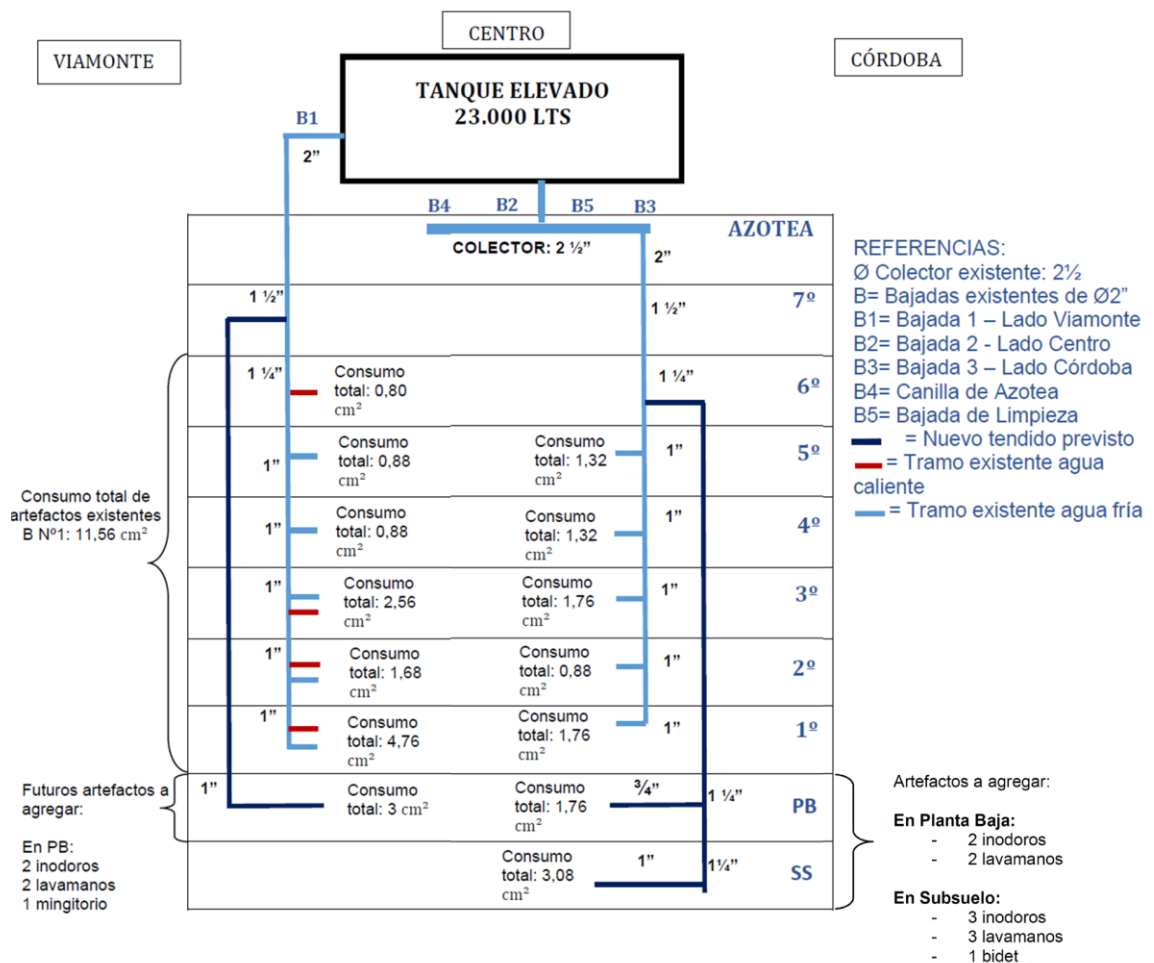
CENTRO

VIAMONTE

CÓRDOBA

TANQUE ELEVADO
23.000 LTS

B1
2”

B4 B2 B5 B3

AZOTEA

COLECTOR: 2 ½”

2”

1 ½”

1 ½”

7º

1 ¼” Consumo total: 0,80 $cm^2$

1 ¼”

6º

1” Consumo total: 0,88 $cm^2$

Consumo total: 1,32 $cm^2$

1”

5º

1” Consumo total: 0,88 $cm^2$

Consumo total: 1,32 $cm^2$

1”

4º

1” Consumo total: 2,56 $cm^2$

Consumo total: 1,76 $cm^2$

1”

3º

1” Consumo total: 1,68 $cm^2$

Consumo total: 0,88 $cm^2$

1”

2º

1” Consumo total: 4,76 $cm^2$

Consumo total: 1,76 $cm^2$

1”

1º

1” Consumo total: 3 $cm^2$

Consumo total: 1,76 $cm^2$

¾”

1 ¼”

PB

Consumo total: 3,08 $cm^2$

1”

1¼”

SS

Consumo total de artefactos existentes B Nº1: 11,56 $cm^2$

Futuros artefactos a agregar:

En PB:
2 inodoros
2 lavamanos
1 mingitorio

REFERENCIAS:
Ø Colector existente: 2½
B= Bajadas existentes de Ø2”
B1= Bajada 1 – Lado Viamonte
B2= Bajada 2 - Lado Centro
B3= Bajada 3 – Lado Córdoba
B4= Canilla de Azotea
B5= Bajada de Limpieza
= Nuevo tendido previsto
= Tramo existente agua caliente
= Tramo existente agua fría

Artefactos a agregar:

En Planta Baja:
- 2 inodoros
- 2 lavamanos

En Subsuelo:
- 3 inodoros
- 3 lavamanos
- 1 bidet